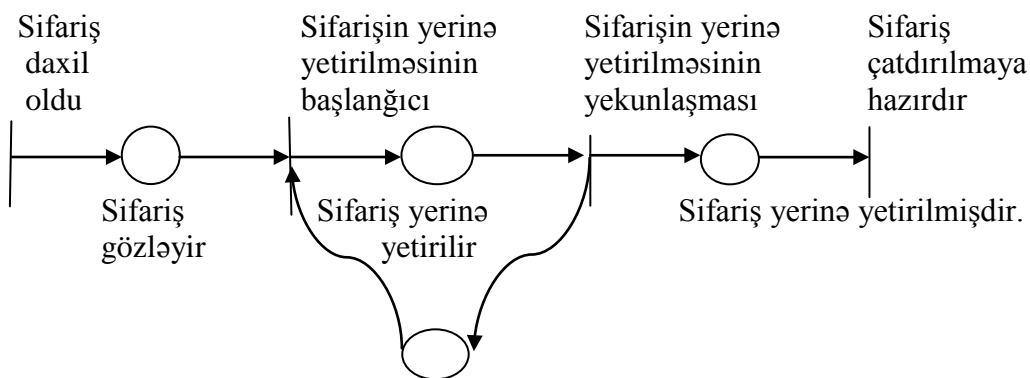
Sifariş daxil oldu

Sifarişin yerinə yetirilməsinin başlanğıcı

Sifarişin yerinə yetirilməsinin yekunlaşması

Sifariş çatdırılmaya hazırdır

Sifariş gözləyir

Sifariş yerinə yetirilir

Sifariş yerinə yetirilmişdir.